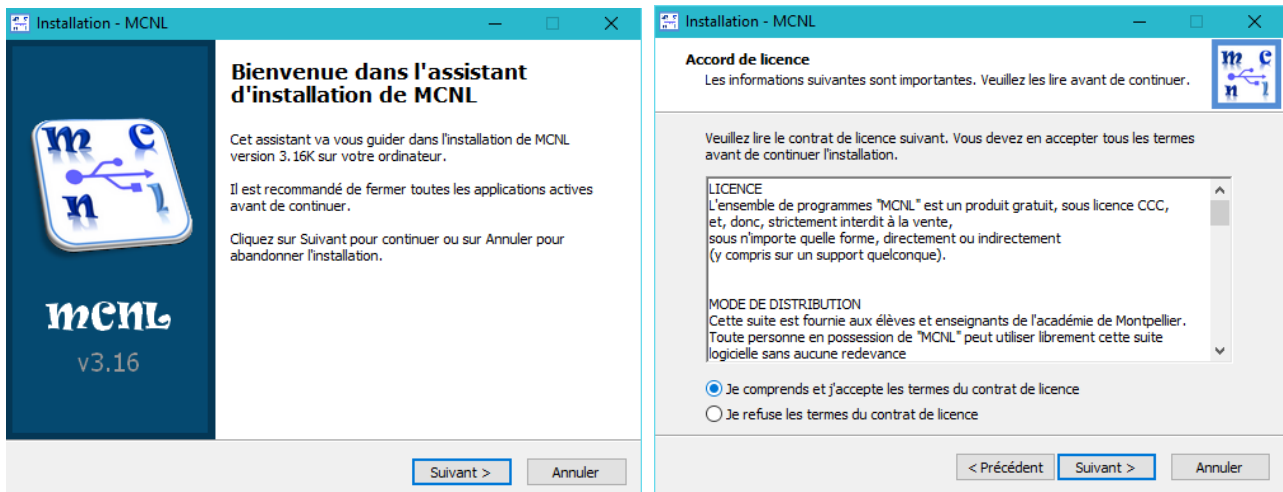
Installation - MCNL

mcnl

MCNL
v3.16

Bienvenue dans l'assistant d'installation de MCNL

Cet assistant va vous guider dans l'installation de MCNL version 3.16K sur votre ordinateur.

Il est recommandé de fermer toutes les applications actives avant de continuer.

Cliquez sur Suivant pour continuer ou sur Annuler pour abandonner l'installation.

Suivant >
Annuler

Installation - MCNL

Accord de licence
Les informations suivantes sont importantes. Veuillez les lire avant de continuer.

mcnl

Veuillez lire le contrat de licence suivant. Vous devez en accepter tous les termes avant de continuer l'installation.

LICENCE
L'ensemble de programmes "MCNL" est un produit gratuit, sous licence CCC, et, donc, strictement interdit à la vente, sous n'importe quelle forme, directement ou indirectement (y compris sur un support quelconque).

MODE DE DISTRIBUTION
Cette suite est fournie aux élèves et enseignants de l'académie de Montpellier. Toute personne en possession de "MCNL" peut utiliser librement cette suite logicielle sans aucune redevance

Je comprends et j'accepte les termes du contrat de licence
Je refuse les termes du contrat de licence

< Précédent
Suivant >
Annuler